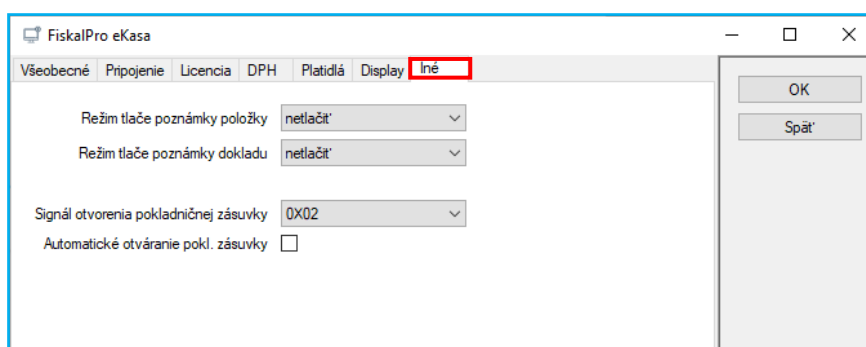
FiskalPro eKasa

Všeobecné | Pripojenie | Licencia | DPH | Platidlá | Display | Iné

OK
Späť

Režim tlače poznámky položky netlačiť
Režim tlače poznámky dokladu netlačiť

Signál otvorenia pokladničnej zásuvky 0X02
Automatické otváranie pokl. zásuvky